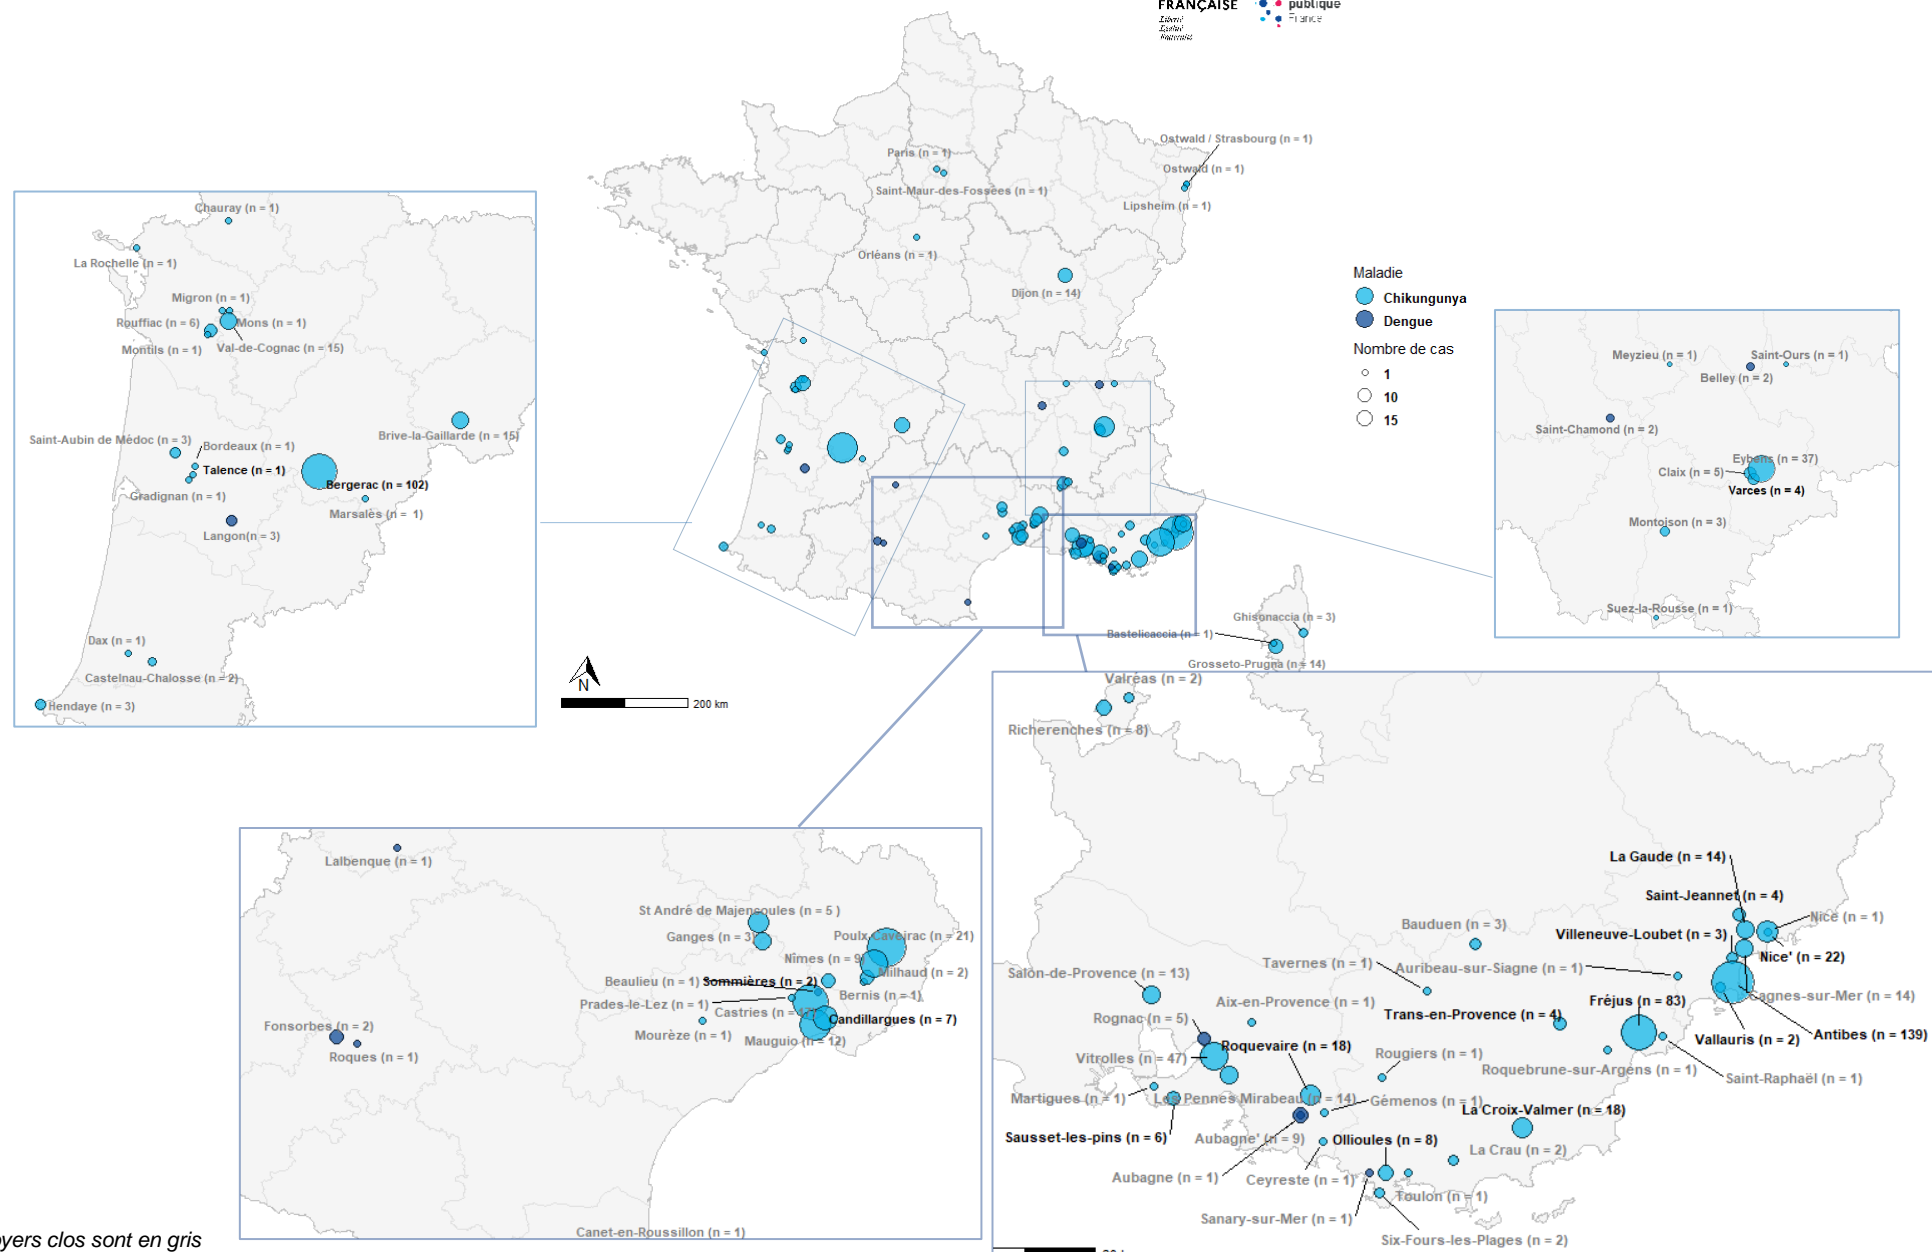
FRANÇAISE
Liberté
Égalité
Fraternité
publique
France

Maladie
Chikungunya
Dengue
Nombre de cas
1
10
15

Paris (n = 1)
Saint-Maur-des-Fossées (n = 1)
Ostwald / Strasbourg (n = 1)
Ostwald (n = 1)
Lipsheim (n = 1)
Orléans (n = 1)
Dijon (n = 14)
Ghisonaccia (n = 3)
Bastelicaccia (n = 1)
Grosseto-Prugna (n = 14)
N
200 km

Chauray (n = 1)
La Rochelle (n = 1)
Migron (n = 1)
Rouffiac (n = 6)
Mons (n = 1)
Montils (n = 1)
Val-de-Cognac (n = 15)
Saint-Aubin de Médoc (n = 3)
Bordeaux (n = 1)
Talence (n = 1)
Brive-la-Gaillarde (n = 15)
Bergerac (n = 102)
Gradignan (n = 1)
Marsalès (n = 1)
Langon(n = 3)
Dax (n = 1)
Castelnau-Chalosse (n = 2)
Hendaye (n = 3)

Meyzieu (n = 1)
Saint-Ours (n = 1)
Belley (n = 2)
Saint-Chamond (n = 2)
Eybens (n = 37)
Claix (n = 5)
Varces (n = 4)
Montoison (n = 3)
Suze-la-Rousse (n = 1)

Lalbenque (n = 1)
St André de Majencoules (n = 5 )
Ganges (n = 3)
Poulx, Caveirac (n = 21)
Nîmes (n = 9)
Milhaud (n = 2)
Beaulieu (n = 1)
Sommières (n = 2)
Prades-le-Lez (n = 1)
Bernis (n = 1)
Castries (n = 17)
Candillargues (n = 7)
Fonsorbes (n = 2)
Roques (n = 1)
Mourèze (n = 1)
Mauguio (n = 12)
Canet-en-Roussillon (n = 1)

Valréas (n = 2)
Richerenches (n = 8)
La Gaude (n = 14)
Saint-Jeannet (n = 4)
Nice (n = 1)
Villeneuve-Loubet (n = 3)
Bauduen (n = 3)
Nice' (n = 22)
Tavernes (n = 1)
Salon-de-Provence (n = 13)
Auribeau-sur-Siagne (n = 1)
Fréjus (n = 83)
Cagnes-sur-Mer (n = 14)
Aix-en-Provence (n = 1)
Trans-en-Provence (n = 4)
Rognac (n = 5)
Antibes (n = 139)
Vallauris (n = 2)
Roquevaire (n = 18)
Vitrolles (n = 47)
Rougiers (n = 1)
Roquebrune-sur-Argens (n = 1)
Saint-Raphaël (n = 1)
Martigues (n = 1)
Les Pennes Mirabeau (n = 14)
Gémenos (n = 1)
La Croix-Valmer (n = 18)
Sausset-les-pins (n = 6)
Aubagne' (n = 9)
Ollioules (n = 8)
La Crau (n = 2)
Aubagne (n = 1)
Ceyreste (n = 1)
Toulon (n = 1)
Sanary-sur-Mer (n = 1)
Six-Fours-les-Plages (n = 2)

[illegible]yers clos sont en gris